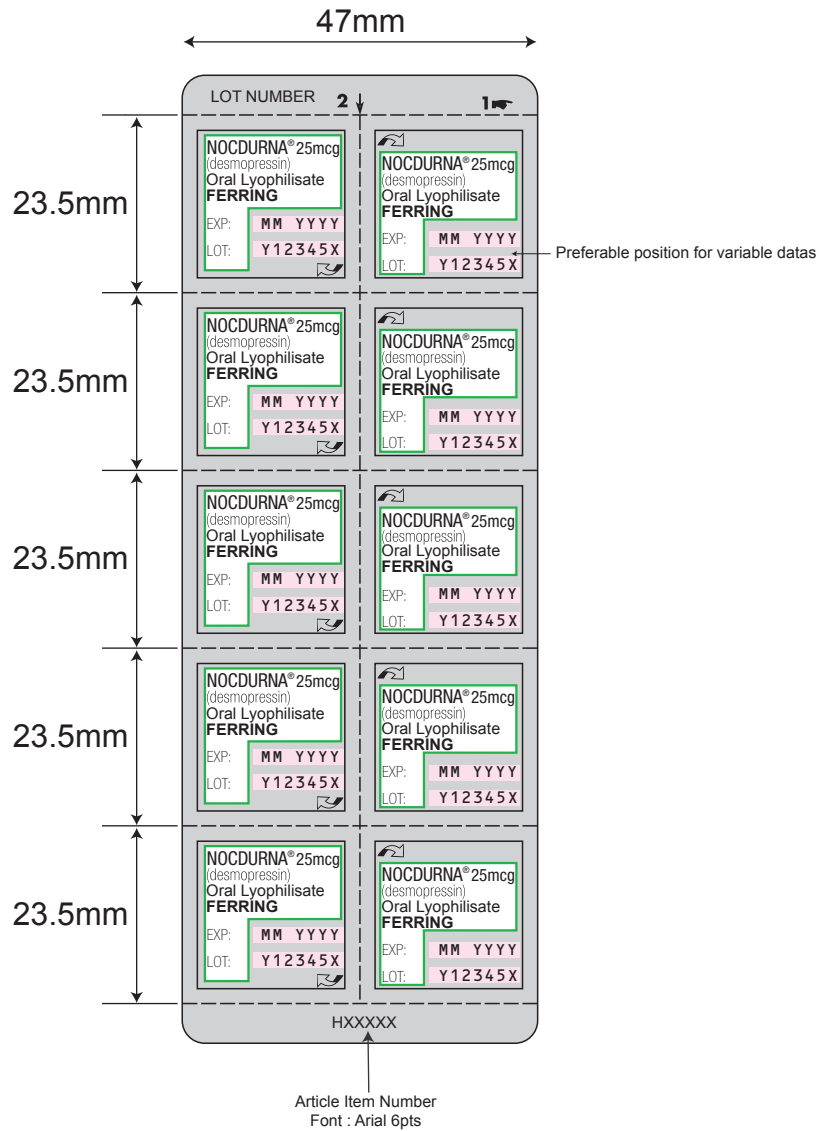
47mm

LOT NUMBER 2 1

23.5mm

NOCDURNA® 25mcg
(desmopressin)
Oral Lyophilisate
FERRING
EXP: MM YYYY
LOT: Y12345X

NOCDURNA® 25mcg
(desmopressin)
Oral Lyophilisate
FERRING
EXP: MM YYYY
LOT: Y12345X

Preferable position for variable datas

23.5mm

NOCDURNA® 25mcg
(desmopressin)
Oral Lyophilisate
FERRING
EXP: MM YYYY
LOT: Y12345X

NOCDURNA® 25mcg
(desmopressin)
Oral Lyophilisate
FERRING
EXP: MM YYYY
LOT: Y12345X

23.5mm

NOCDURNA® 25mcg
(desmopressin)
Oral Lyophilisate
FERRING
EXP: MM YYYY
LOT: Y12345X

NOCDURNA® 25mcg
(desmopressin)
Oral Lyophilisate
FERRING
EXP: MM YYYY
LOT: Y12345X

23.5mm

NOCDURNA® 25mcg
(desmopressin)
Oral Lyophilisate
FERRING
EXP: MM YYYY
LOT: Y12345X

NOCDURNA® 25mcg
(desmopressin)
Oral Lyophilisate
FERRING
EXP: MM YYYY
LOT: Y12345X

23.5mm

NOCDURNA® 25mcg
(desmopressin)
Oral Lyophilisate
FERRING
EXP: MM YYYY
LOT: Y12345X

NOCDURNA® 25mcg
(desmopressin)
Oral Lyophilisate
FERRING
EXP: MM YYYY
LOT: Y12345X

HXXXXX

Article Item Number
Font : Arial 6pts